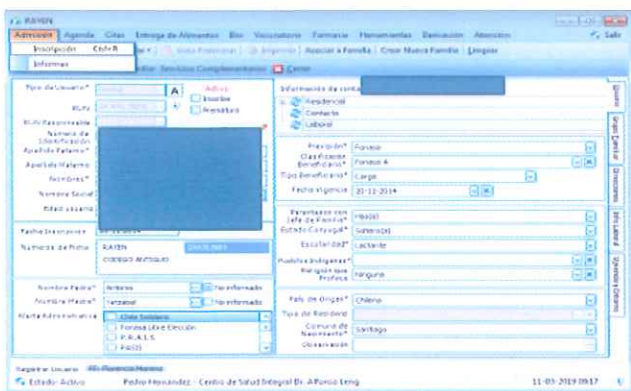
RAYEN

Admisión Agenda Citas Entrega de Alimentos Box Vacunatorio Farmacia Herramientas Derivación Atención Salir

Inscripción Ctrl+R

Informes

Asociar a Familia Crear Nueva Familia Limpiar

Cerrar

Tipo de Usuario*
Activo
Inscribe
Prematuro
RUN
RUN Responsable
Nombre de Identificación
Apellido Paterno
Apellido Materno
Nombres
Nombre Social
Edad usuario

Información de contacto
Residencial
Contacto
Laboral

Previsión* Fonasa
Clasificación Beneficiario* Fonasa A
Tipo Beneficiario* Carga
Fecha Vigencia 20-12-2014

Parentesco con Jefe de Familia* Hijo(a)
Estado Conyugal* Soltero(a)
Escolaridad* Lactante
Pueblos Indígenas*
Religión que Profesa Ninguna

Fecha Inscripción
Número de Ficha RAYEN
CODIGO ANTIGUO

Nombre Padre* No Informado
Nombre Madre* No Informado
Marca Administrativa
Chile Solidario
Fonasa Libre Elección
P.R.A.I.S.
PASIS

País de Origen* Chileno
Tipo de Residente
Comuna de Nacimiento* Santiago
Observación

Usuario
Grupo Familiar
Direcciones
Info Laboral
Ubicación Ciudadana

Registrar Usuario

Estado: Activo Pedro Hernandez - Centro de Salud Integral Dr. Alfonso Leng 11-03-2019 09:17